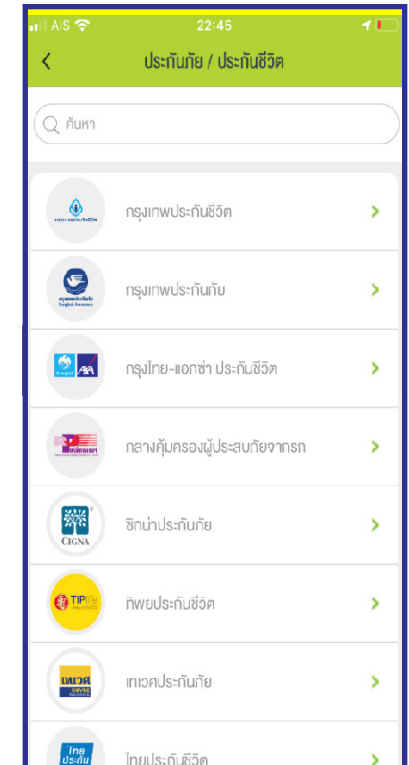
AIS 22:45

<

ประกันภัย / ประกันชีวิต

ค้นหา

กรุงเทพประกันชีวิต >

กรุงเทพประกันภัย >

กรุงไทย-แอกซ่า ประกันชีวิต >

กลางคุ้มครองผู้ประสบภัยจากรถ >

CIGNA

ซิกน่าประกันภัย >

TIP

ทิพยประกันชีวิต >

เทเวศ

เทเวศประกันภัย >

ไทย ประกัน

ไทยประกันชีวิต >